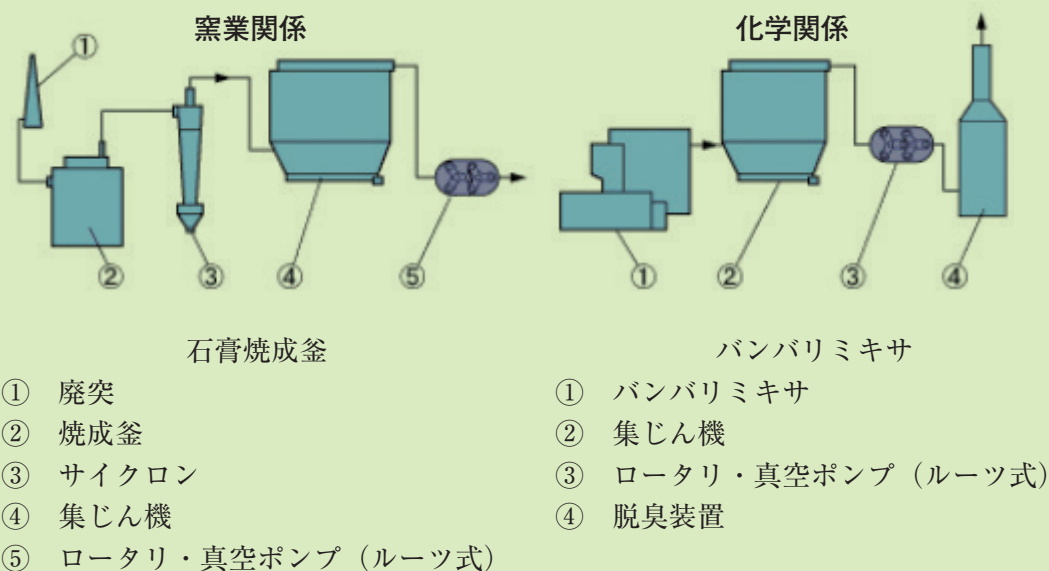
窯業関係

①

②

③

④

⑤

石膏焼成釜
① 廃突
② 焼成釜
③ サイクロン
④ 集じん機
⑤ ロータリ・真空ポンプ（ルーツ式）

化学関係

①

②

③

④

バンバリミキサ
① バンバリミキサ
② 集じん機
③ ロータリ・真空ポンプ（ルーツ式）
④ 脱臭装置